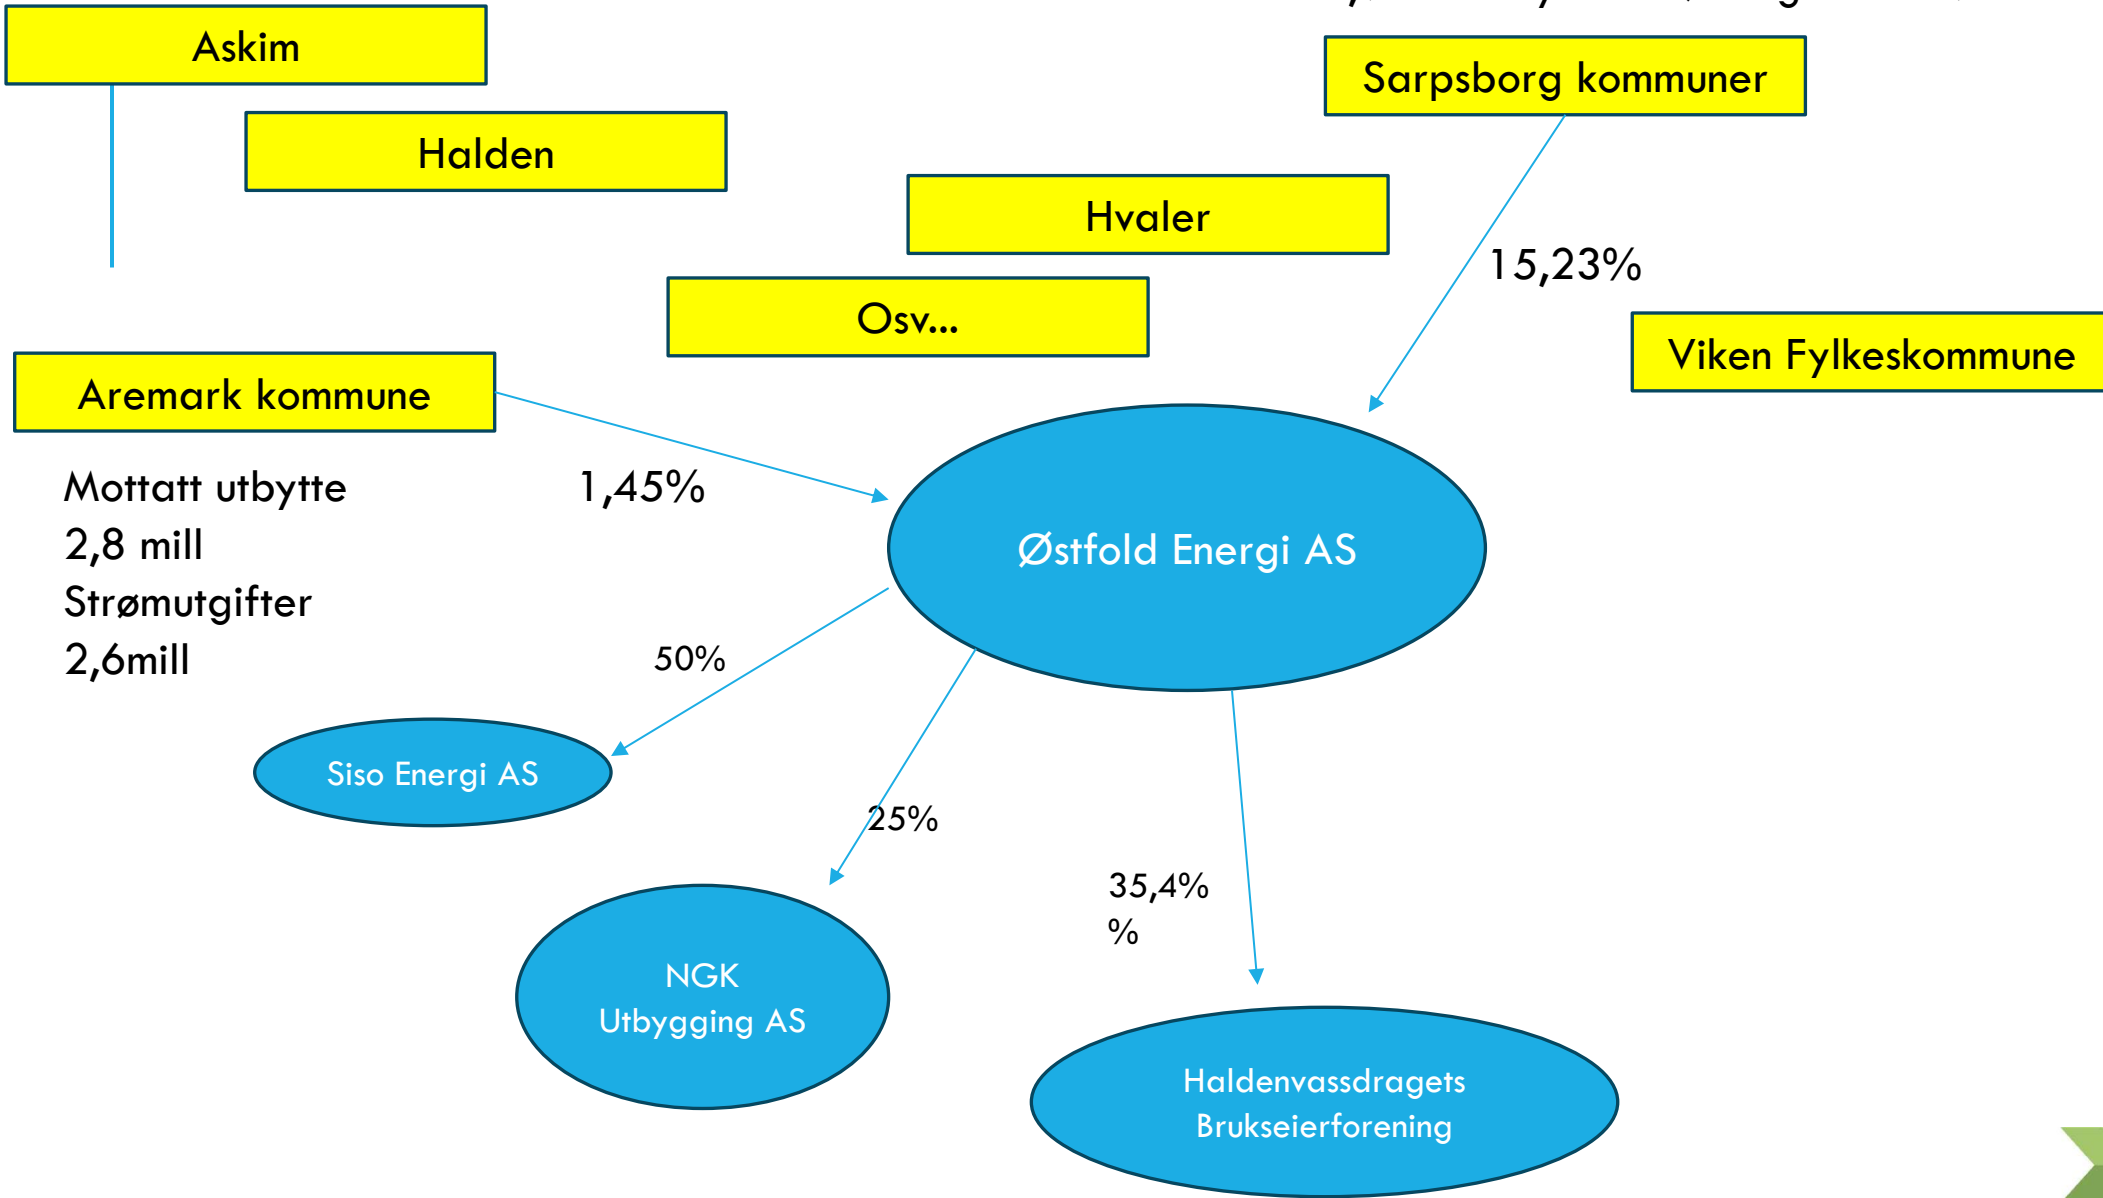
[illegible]

Askim

Halden

Sarpsborg kommuner

Hvaler

15,23%

Osv...

Viken Fylkeskommune

Aremark kommune

Mottatt utbytte 2,8 mill Strømutgifter 2,6mill

1,45%

Østfold Energi AS

50%

Siso Energi AS

25%

35,4% %

NGK Utbygging AS

Haldenvassdragets Brukseierforening